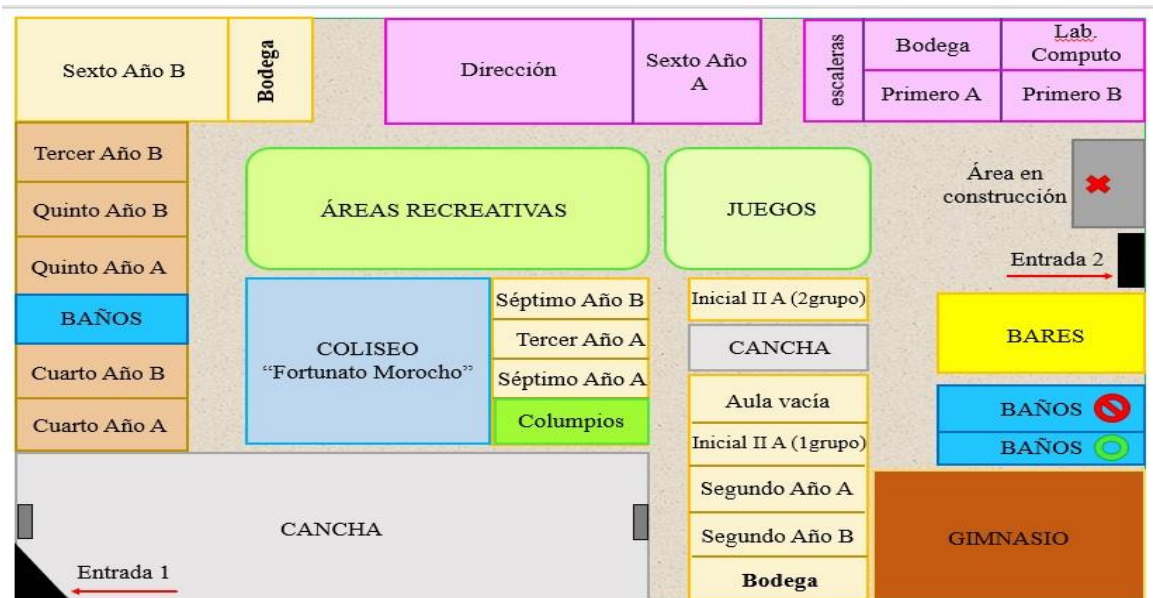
Sexto Año B

Bodega

Dirección

Sexto Año A

escaleras

Bodega

Lab. Computo

Primero A

Primero B

Tercer Año B

Quinto Año B

Quinto Año A

BAÑOS

Cuarto Año B

Cuarto Año A

ÁREAS RECREATIVAS

JUEGOS

Área en construcción

Entrada 2

COLISEO “Fortunato Morocho”

Séptimo Año B

Tercer Año A

Séptimo Año A

Columpios

Inicial II A (2grupo)

CANCHA

Aula vacía

Inicial II A (1grupo)

Segundo Año A

Segundo Año B

Bodega

BARES

BAÑOS

BAÑOS

CANCHA

Entrada 1

GIMNASIO